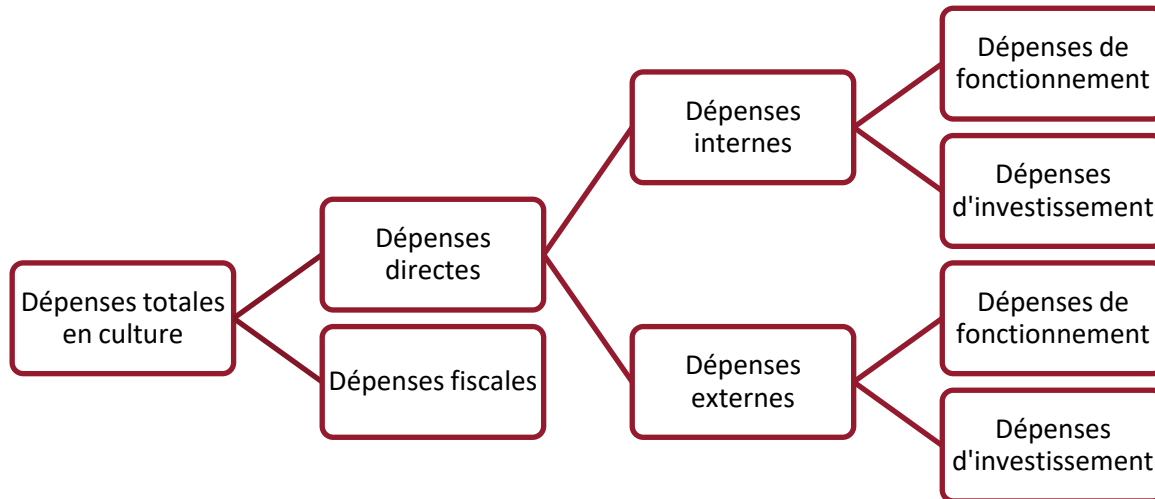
Dépenses totales en culture

Dépenses directes

Dépenses fiscales

Dépenses internes

Dépenses externes

Dépenses de fonctionnement

Dépenses d'investissement

Dépenses de fonctionnement

Dépenses d'investissement